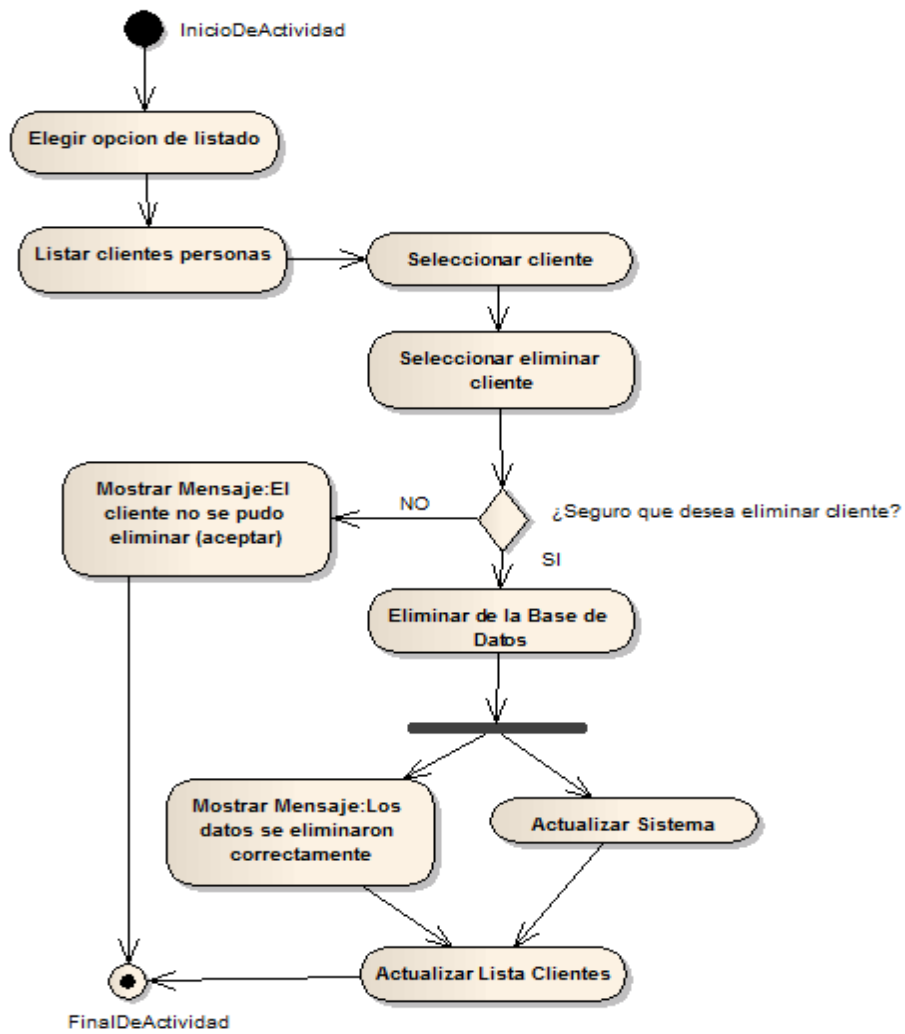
InicioDeActividad

Elegir opcion de listado

Listar clientes personas

Seleccionar cliente

Seleccionar eliminar cliente

Mostrar Mensaje:El cliente no se pudo eliminar (aceptar)

NO

¿Seguro que desea eliminar cliente?

SI

Eliminar de la Base de Datos

Mostrar Mensaje:Los datos se eliminaron correctamente

Actualizar Sistema

Actualizar Lista Clientes

FinalDeActividad